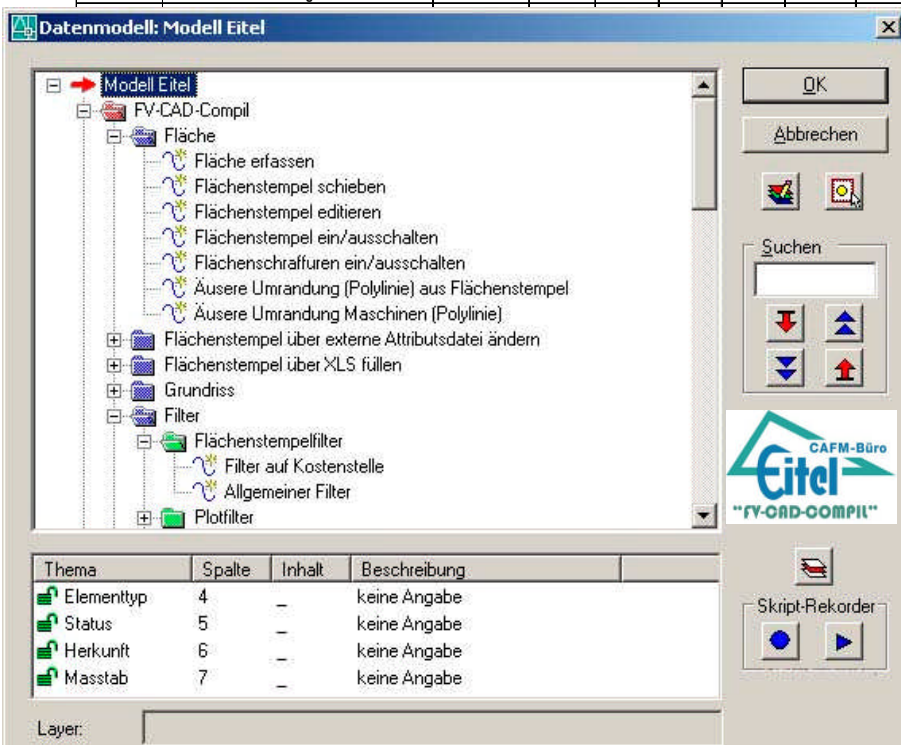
Datenmodell: Modell Eitel

Modell Eitel
FV-CAD-Compil
Fläche
Fläche erfassen
Flächenstempel schieben
Flächenstempel editieren
Flächenstempel ein/ausschalten
Flächenschraffuren ein/ausschalten
Äusere Umrandung (Polylinie) aus Flächenstempel
Äusere Umrandung Maschinen (Polylinie)
Flächenstempel über externe Attributsdatei ändern
Flächenstempel über XLS füllen
Grundriss
Filter
Flächenstempelfilter
Filter auf Kostenstelle
Allgemeiner Filter
Plotfilter

OK
Abbrechen
Suchen

CAFM-Büro
Eitel
"FV-CAD-COMPIL"

| Thema | Spalte | Inhalt | Beschreibung |
|---|---|---|---|
| Elementtyp | 4 | _ | keine Angabe |
| Status | 5 | _ | keine Angabe |
| Herkunft | 6 | _ | keine Angabe |
| Masstab | 7 | _ | keine Angabe |

Skript-Rekorder

Layer: